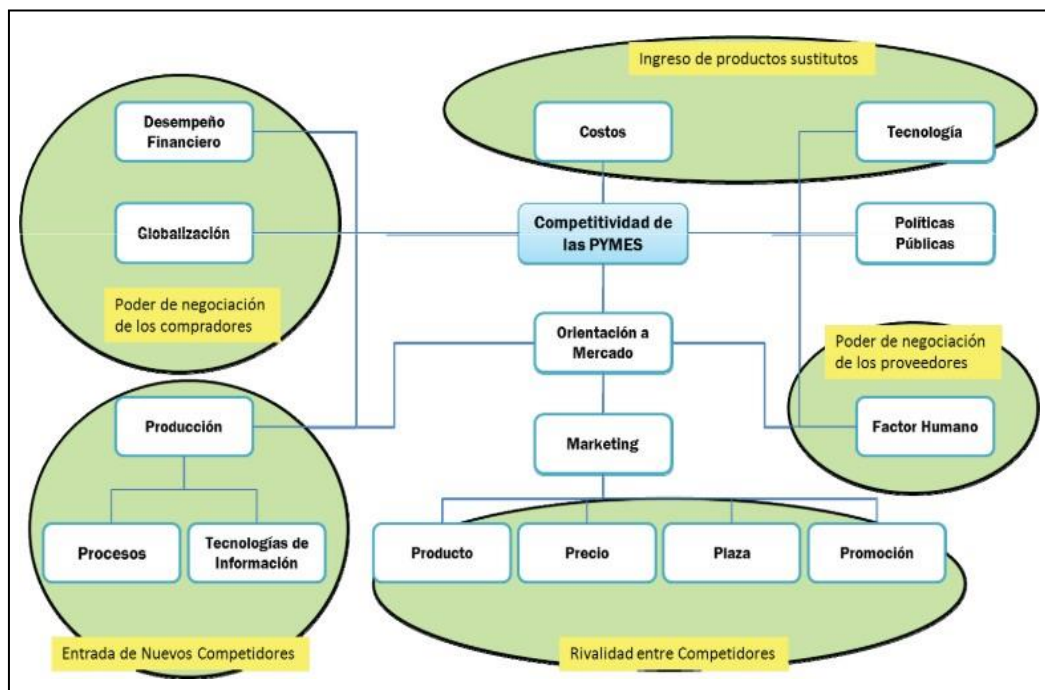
Ingreso de productos sustitutos

Desempeño Financiero

Costos

Tecnología

Globalización

Competitividad de las PYMES

Políticas Públicas

Poder de negociación de los compradores

Orientación a Mercado

Poder de negociación de los proveedores

Producción

Marketing

Factor Humano

Procesos

Tecnologías de Información

Producto

Precio

Plaza

Promoción

Entrada de Nuevos Competidores

Rivalidad entre Competidores